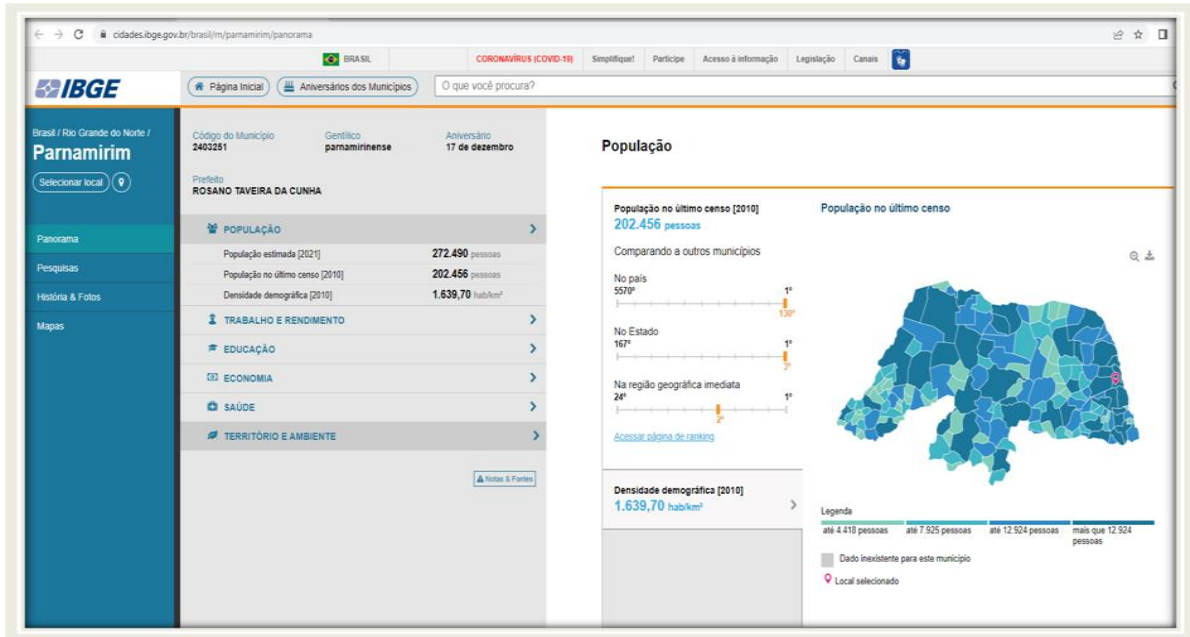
cidades.ibge.gov.br/brasil/rn/parnamirim/panorama

BRASIL
CORONAVÍRUS (COVID-19) Simplifique! Participe Acesso à informação Legislação Canais

IBGE
Página Inicial
Aniversários dos Municípios
O que você procura?

Brasil / Rio Grande do Norte /
Parnamirim
Selecionar local

Panorama
Pesquisas
História & Fotos
Mapas

Código do Município
2403251
Gentílico
parnamirinense
Aniversário
17 de dezembro

Prefeito
ROSANO TAVEIRA DA CUNHA

POPULAÇÃO

| | |
|---|---|
| População estimada [2021] | 272.490 pessoas |
| População no último censo [2010] | 202.456 pessoas |
| Densidade demográfica [2010] | 1.639,70 hab/km² |

TRABALHO E RENDIMENTO
EDUCAÇÃO
ECONOMIA
SAÚDE
TERRITÓRIO E AMBIENTE

Notas & Fontes

População

População no último censo [2010]
202.456 pessoas

Comparando a outros municípios

No país
5570º 1º
130º

No Estado
167º 1º
3º

Na região geográfica imediata
24º 1º
2º

Acessar página de ranking

Densidade demográfica [2010]
1.639,70 hab/km²

População no último censo

Legenda
até 4.418 pessoas
até 7.925 pessoas
até 12.924 pessoas
mais que 12.924 pessoas

Dado inexistente para este município
Local selecionado